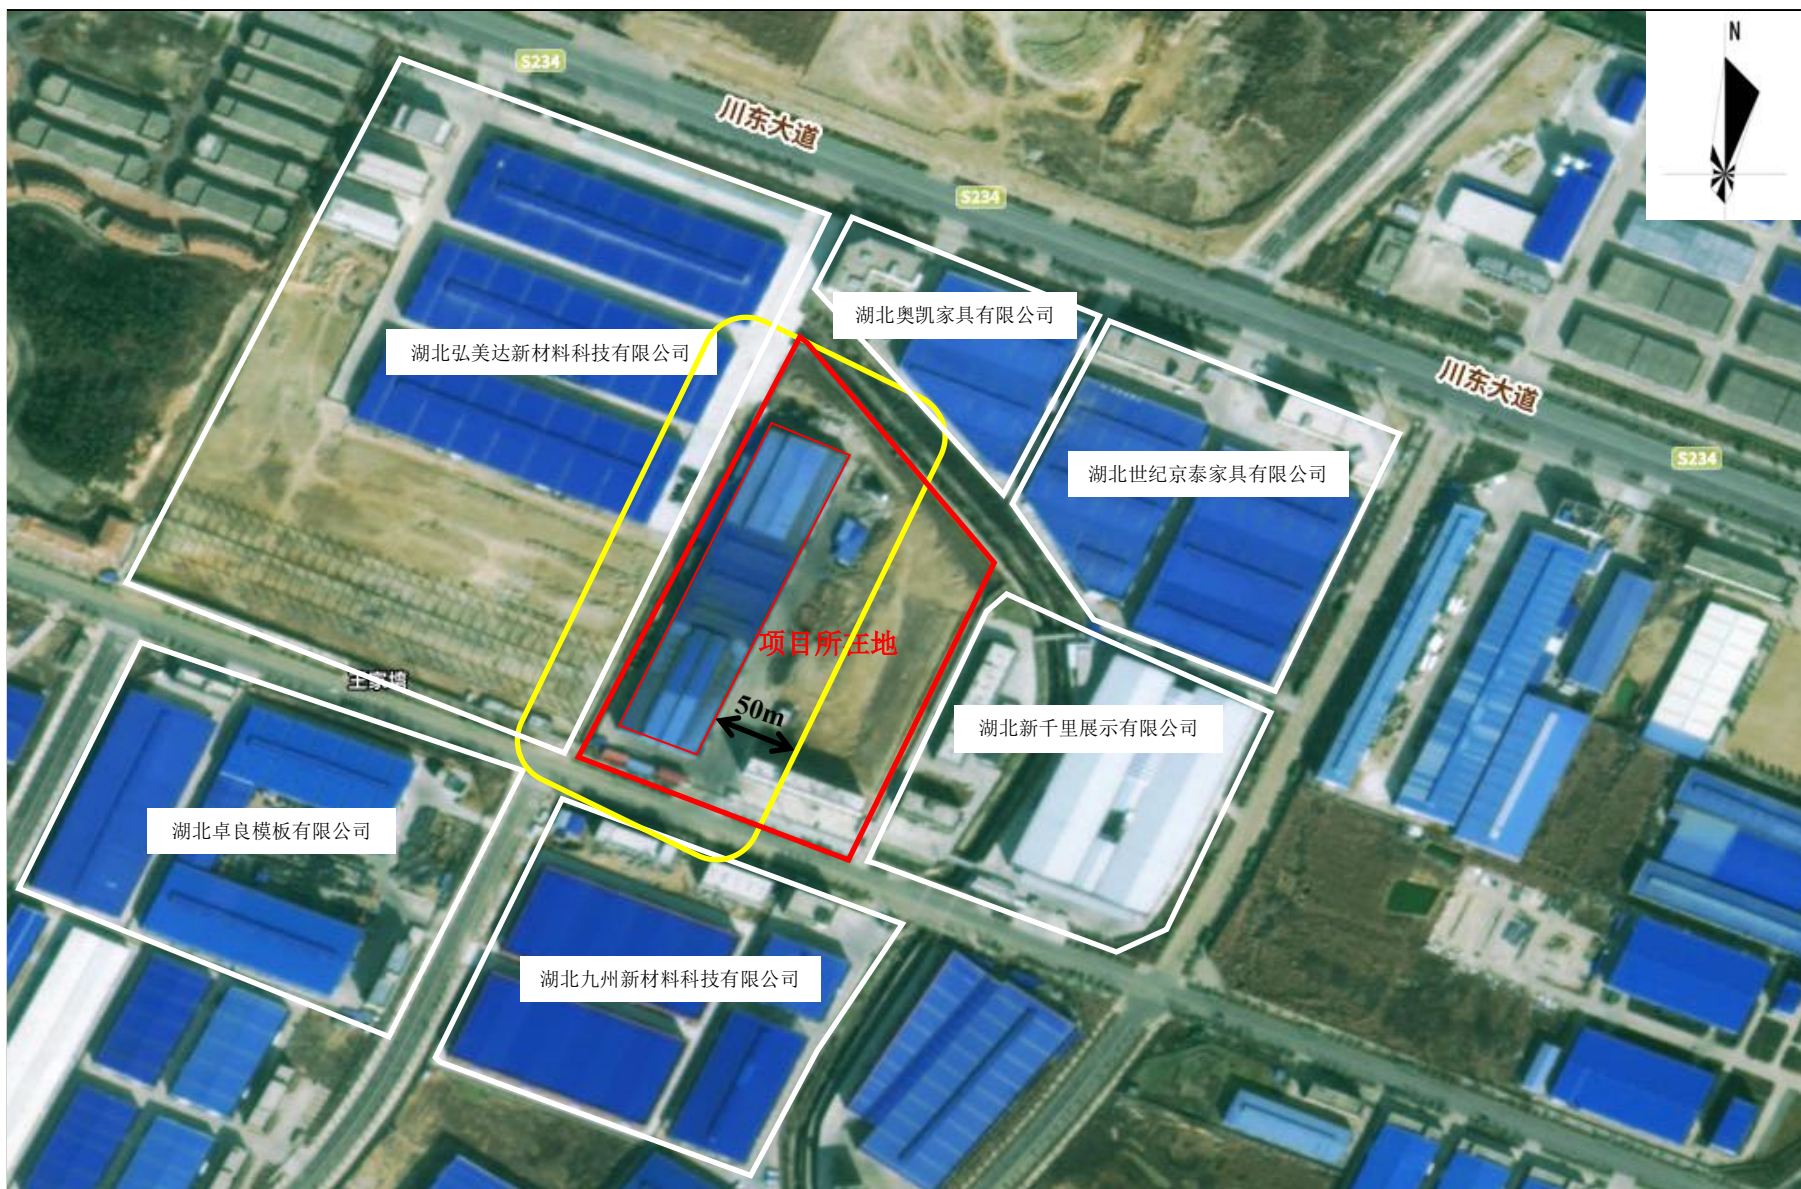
N

S234

川东大道

S234

湖北奥凯家具有限公司

湖北弘美达新材料科技有限公司

川东大道

S234

湖北世纪京泰家具有限公司

项目所在地

王家塆

50m

湖北新千里展示有限公司

湖北卓良模板有限公司

湖北九州新材料科技有限公司